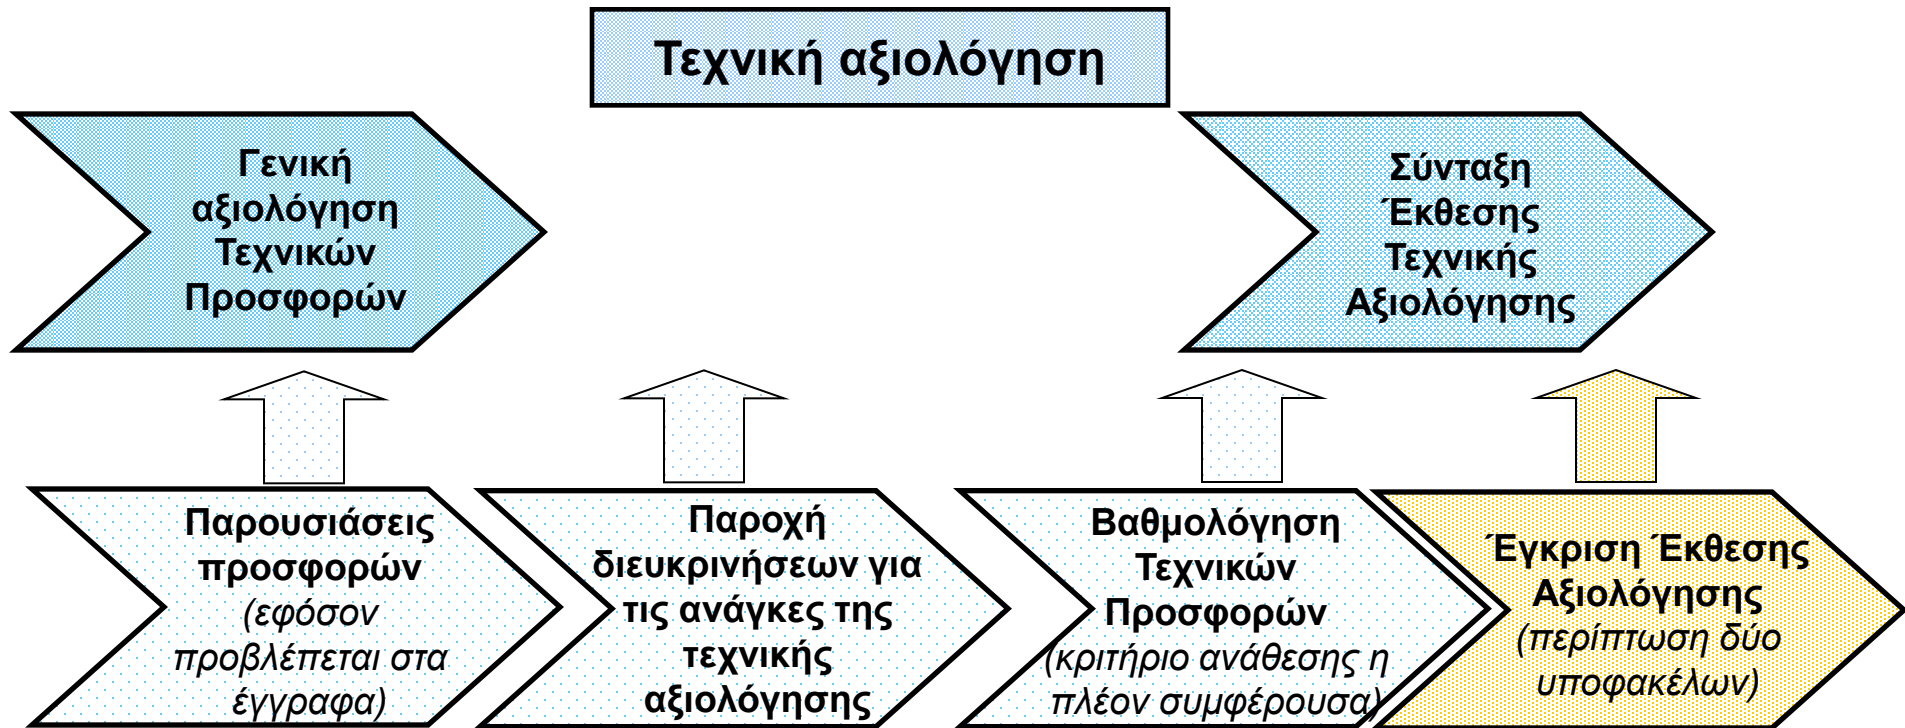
Τεχνική αξιολόγηση

Γενική αξιολόγηση Τεχνικών Προσφορών

Σύνταξη Έκθεσης Τεχνικής Αξιολόγησης

Παρουσιάσεις προσφορών (εφόσον προβλέπεται στα έγγραφα)

Παροχή διευκρινήσεων για τις ανάγκες της τεχνικής αξιολόγησης

Βαθμολόγηση Τεχνικών Προσφορών (κριτήριο ανάθεσης η πλέον συμφέρουσα)

Έγκριση Έκθεσης Αξιολόγησης (περίπτωση δύο υποφακέλων)